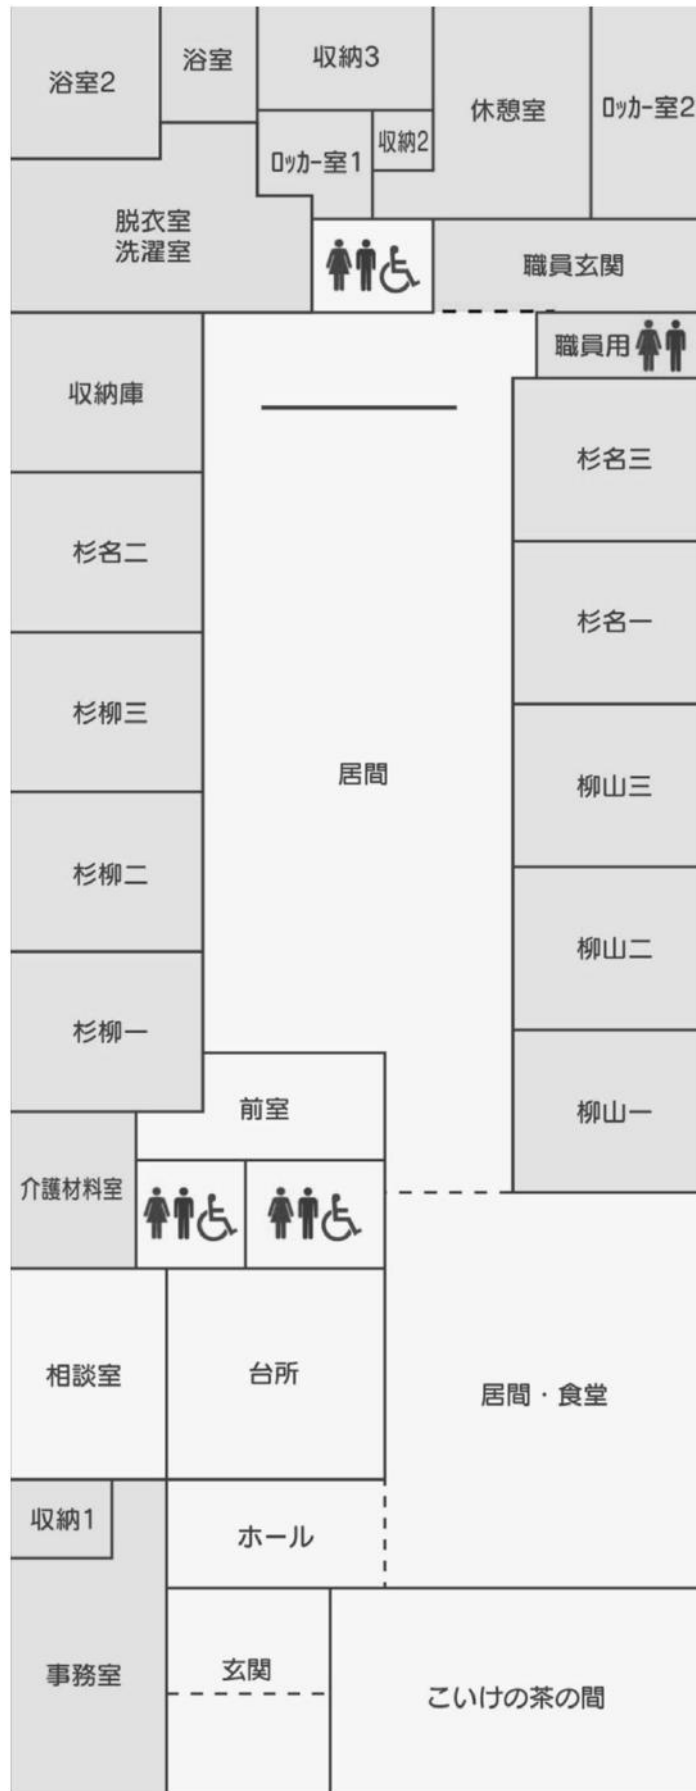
浴室2

浴室

収納3

休憩室

ﾛｯｶｰ室2

ﾛｯｶｰ室1

収納2

脱衣室
洗濯室

職員玄関

職員用

収納庫

杉名三

杉名二

杉名一

杉柳三

居間

柳山三

杉柳二

柳山二

杉柳一

前室

柳山一

介護材料室

相談室

台所

居間・食堂

収納1

ホール

事務室

玄関

こいけの茶の間